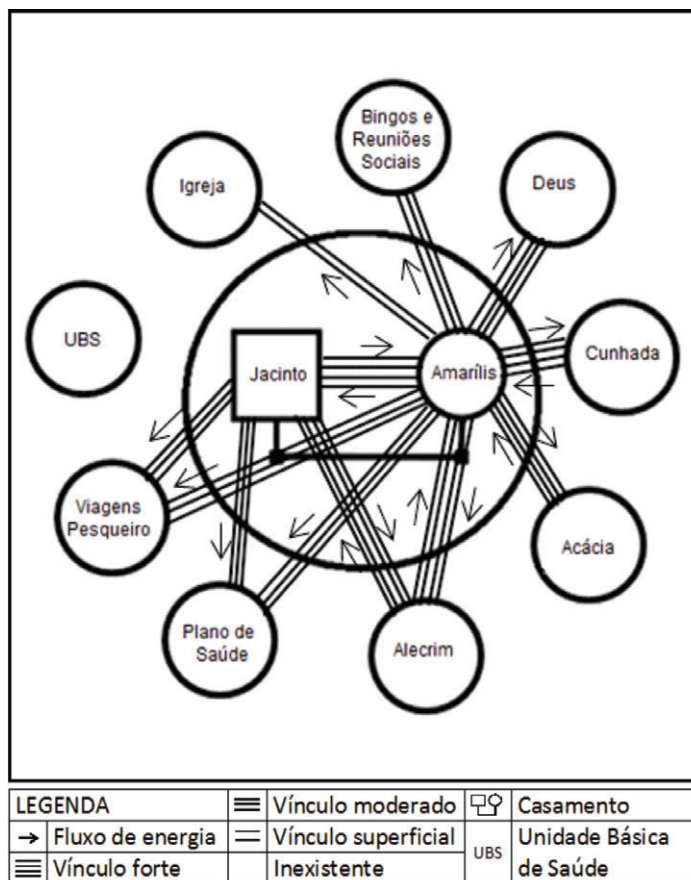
Bingos e Reuniões Sociais

Igreja

Deus

UBS

Cunhada

Jacinto

Amarílis

Viagens Pesqueiro

Acácia

Plano de Saúde

Alecrim

| LEGENDA | | $\equiv$ | Vínculo moderado | | Casamento |
|---|---|---|---|---|---|
| → | Fluxo de energia | $=$ | Vínculo superficial | UBS | Unidade Básica de Saúde |
| $\equiv$ | Vínculo forte | | Inexistente | | |